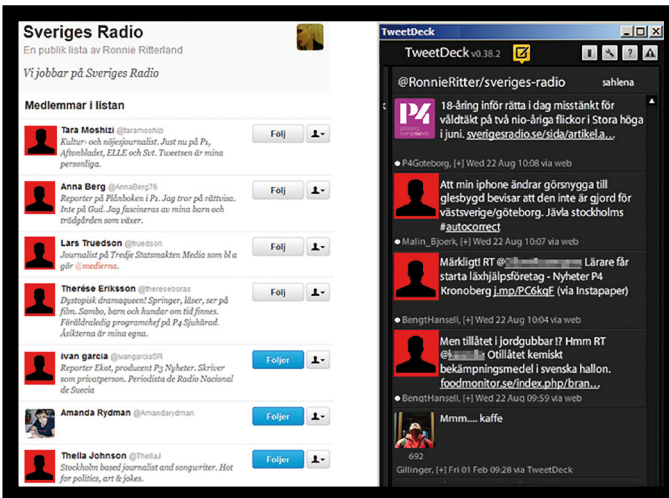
Sveriges Radio
En publik lista av Ronnie Ritterland
Vi jobbar på Sveriges Radio

Medlemmar i listan

Tara Moshizi @taramoshizi
Kultur- och nöjesjournalist. Just nu på P1, Aftonbladet, ELLE och Svt. Tweetsen är mina personliga.
Följ

Anna Berg @AnnaBerg76
Reporter på Plånboken i P1. Jag tror på rättvisa. Inte på Gud. Jag fascineras av mina barn och trädgården som växer.
Följ

Lars Truedson @truedson
Journalist på Tredje Statsmakten Media som bl a gör @medierna.
Följ

Therése Eriksson @thereseboras
Dystopisk dramaqueen! Springer, läser, ser på film. Sambo, barn och hundar om tid finnes. Föräldraledig programchef på P4 Sjuhärad. Åsikterna är mina egna.
Följ

ivan garcia @ivangarciaSR
Reporter Ekot, producent P3 Nyheter. Skriver som privatperson. Periodista de Radio Nacional de Suecia
Följer

Amanda Rydman @Amandarydman
Följer

Theila Johnson @TheilaJ
Stockholm based journalist and songwriter. Hot for politics, art & jokes.
Följer

TweetDeck
TweetDeck v0.38.2
@RonnieRitter/sveriges-radio sahlena

P4 Göteborg
18-åring inför rätta i dag misstänkt för våldtäkt på två nio-åriga flickor i Stora höga i juni. sverigesradio.se/sida/artikel.a...
P4Goteborg, [+] Wed 22 Aug 10:08 via web

Att min iphone ändrar görsnygga till glesbygd bevisar att den inte är gjord för västsverige/göteborg. Jävla stockholms #autocorrect
Malin_Bjoerk, [+] Wed 22 Aug 10:07 via web

Märkligt! RT @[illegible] Lärare får starta läxhjälpsföretag - Nyheter P4 Kronoberg j.mp/PC6kqF (via Instapaper)
BengtHansell, [+] Wed 22 Aug 10:04 via web

Men tillåtet i jordgubbar!? Hmm RT @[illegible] Otillåtet kemiskt bekämpningsmedel i svenska hallon. foodmonitor.se/index.php/bran...
BengtHansell, [+] Wed 22 Aug 09:59 via web

Mmm.... kaffe
692
Gillinger, [+] Fri 01 Feb 09:28 via TweetDeck